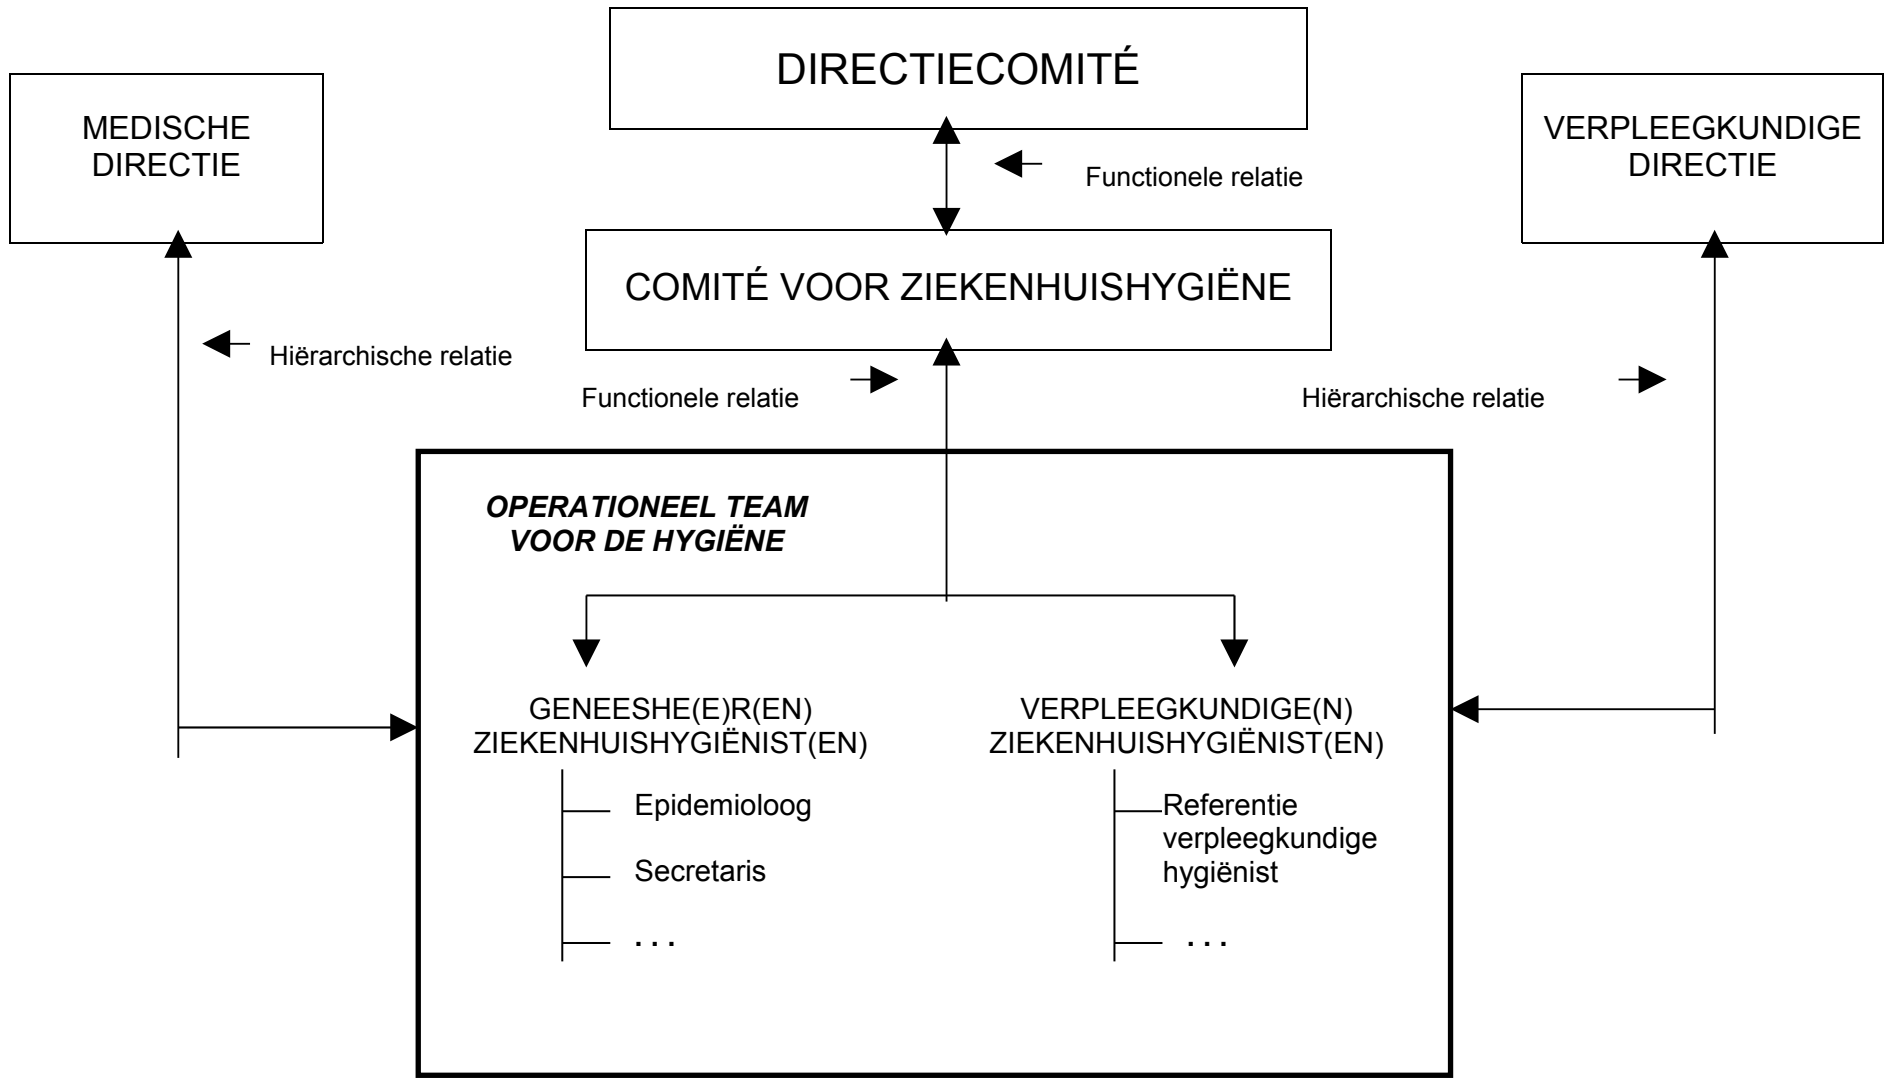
DIRECTIECOMITÉ

MEDISCHE DIRECTIE

Functionele relatie

VERPLEEGKUNDIGE DIRECTIE

COMITÉ VOOR ZIEKENHUISHYGIËNE

Hiërarchische relatie

Functionele relatie

Hiërarchische relatie

OPERATIONEEL TEAM VOOR DE HYGIËNE

GENEESHE(E)R(EN) ZIEKENHUISHYGIËNIST(EN)

Epidemioloog

Secretaris

. . .

VERPLEEGKUNDIGE(N) ZIEKENHUISHYGIËNIST(EN)

Referentie verpleegkundige hygiënist

. . .